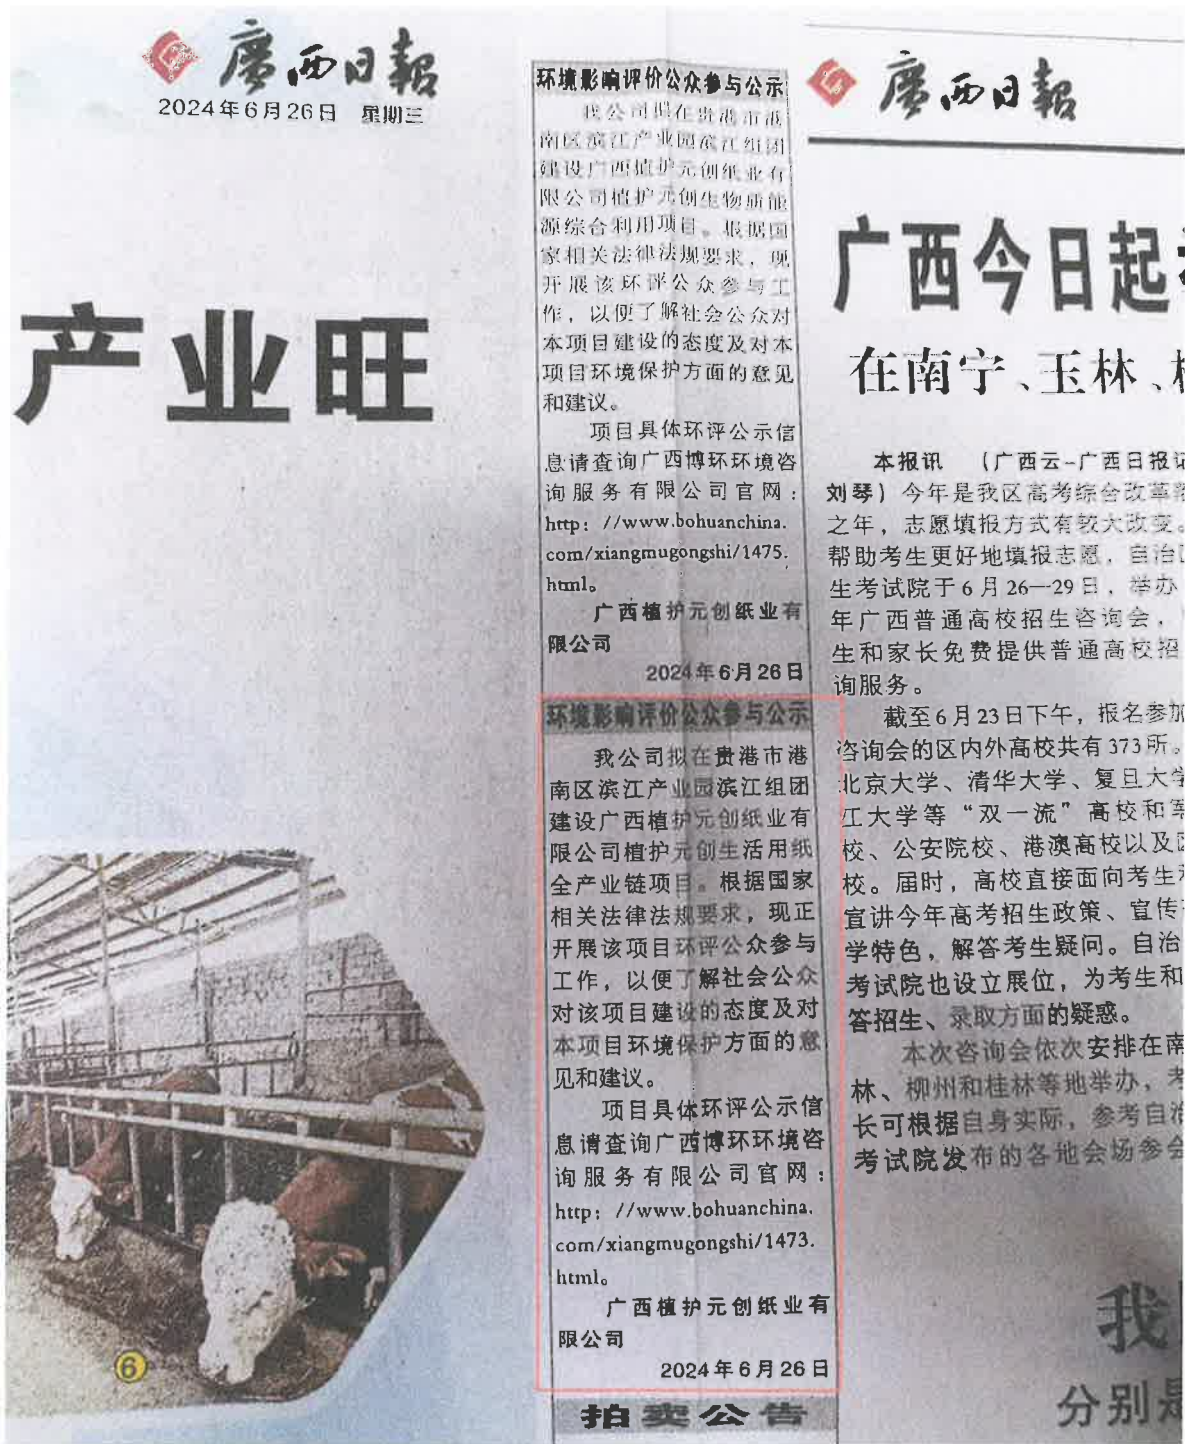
廣西日報
2024年6月26日 星期三

产业旺

⑥

环境影响评价公众参与公示

我公司拟在贵港市港南区滨江产业园滨江组团建设广西植护元创纸业有限公司植护元创生物质能源综合利用项目。根据国家相关法律法规要求，现开展该环评公众参与工作，以便了解社会公众对本项目建设的态度及对本项目环境保护方面的意见和建议。

项目具体环评公示信息请查询广西博环环境咨询服务有限公司官网：http://www.bohuanchina.com/xiangmugongshi/1475.html。

广西植护元创纸业有限公司

2024年6月26日

环境影响评价公众参与公示

我公司拟在贵港市港南区滨江产业园滨江组团建设广西植护元创纸业有限公司植护元创生活用纸全产业链项目。根据国家相关法律法规要求，现开展该项目环评公众参与工作，以便了解社会公众对该项目建设的态度及对本项目环境保护方面的意见和建议。

项目具体环评公示信息请查询广西博环环境咨询服务有限公司官网：http://www.bohuanchina.com/xiangmugongshi/1473.html。

广西植护元创纸业有限公司

2024年6月26日

拍卖公告

廣西日報

广西今日起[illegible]

在南宁、玉林、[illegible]

本报讯 （广西云-广西日报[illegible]刘琴）今年是我区高考综合改革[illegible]之年，志愿填报方式有较大改变。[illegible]帮助考生更好地填报志愿，自治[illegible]生考试院于6月26—29日，举办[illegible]年广西普通高校招生咨询会，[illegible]生和家长免费提供普通高校招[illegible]询服务。

截至6月23日下午，报名参加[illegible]咨询会的区内外高校共有373所。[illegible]北京大学、清华大学、复旦大学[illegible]江大学等“双一流”高校和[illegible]校、公安院校、港澳高校以及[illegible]校。届时，高校直接面向考生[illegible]宣讲今年高考招生政策、宣传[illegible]学特色，解答考生疑问。自治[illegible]考试院也设立展位，为考生和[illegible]答招生、录取方面的疑惑。

本次咨询会依次安排在南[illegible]林、柳州和桂林等地举办，考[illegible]长可根据自身实际，参考自治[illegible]考试院发布的各地会场参会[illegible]

我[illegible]

分别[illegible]